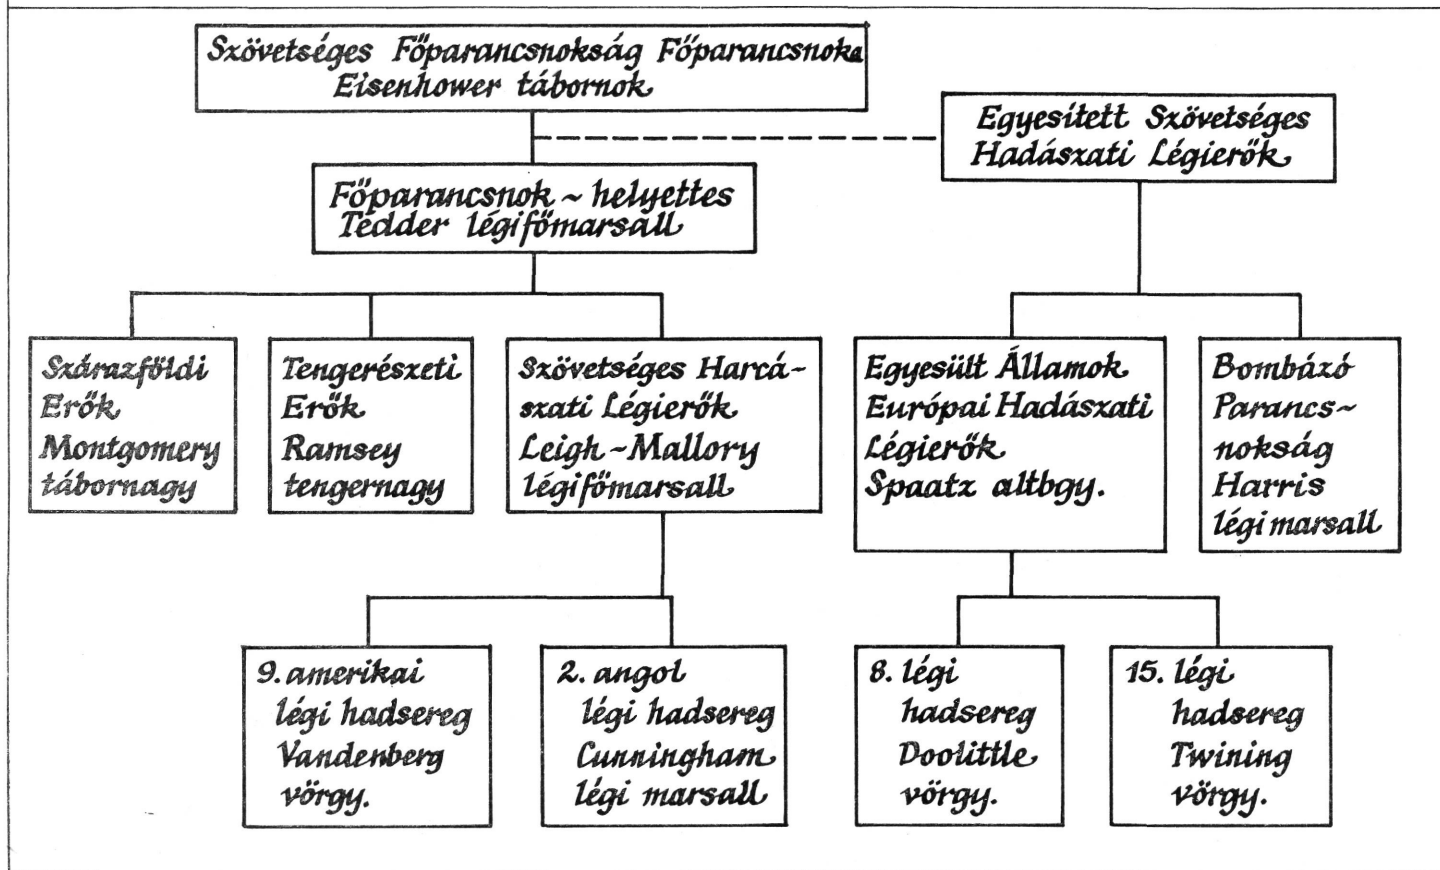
Szövetséges Főparancsnokság Főparancsnoka
Eisenhower tábornok

Egyesitett Szövetséges
Hadászati Légierők

Főparancsnok ~ helyettes
Tedder légifőmarsall

Szárazföldi
Erők
Montgomery
tábornagy

Tengerészeti
Erők
Ramsey
tengernagy

Szövetséges Harcászati Légierők
Leigh ~ Mallory
légifőmarsall

Egyesült Államok
Európai Hadászati
Légierők
Spaatz altbgy.

Bombázó
Parancsnokság
Harris
légi marsall

9. amerikai
légi hadsereg
Vandenberg
vörgy.

2. angol
légi hadsereg
Cunningham
légi marsall

8. légi
hadsereg
Doolittle
vörgy.

15. légi
hadsereg
Twining
vörgy.